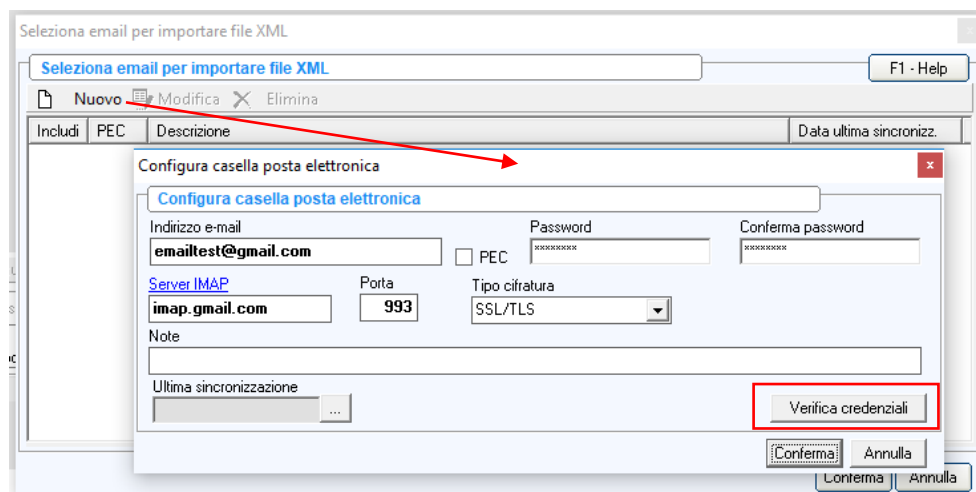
Seleziona email per importare file XML

Seleziona email per importare file XML

F1 - Help

Nuovo Modifica Elimina

| Includi | PEC | Descrizione | Data ultima sincronizz. |
|---|---|---|---|

Configura casella posta elettronica

x

Configura casella posta elettronica

Indirizzo e-mail

emailtest@gmail.com

PEC

Password

********

Conferma password

********

Server IMAP

imap.gmail.com

Porta

993

Tipo cifratura

SSL/TLS

Note

Ultima sincronizzazione

...

Verifica credenziali

Conferma

Annulla

Conferma

Annulla